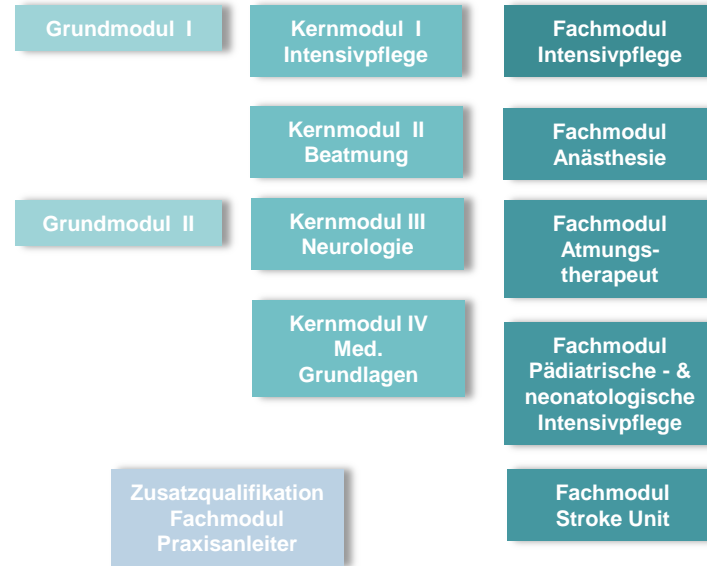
Grundmodul I

Kernmodul I
Intensivpflege

Fachmodul
Intensivpflege

Kernmodul II
Beatmung

Fachmodul
Anästhesie

Grundmodul II

Kernmodul III
Neurologie

Fachmodul
Atmungs-
therapeut

Kernmodul IV
Med.
Grundlagen

Fachmodul
Pädiatrische - &
neonatologische
Intensivpflege

Zusatzqualifikation
Fachmodul
Praxisanleiter

Fachmodul
Stroke Unit